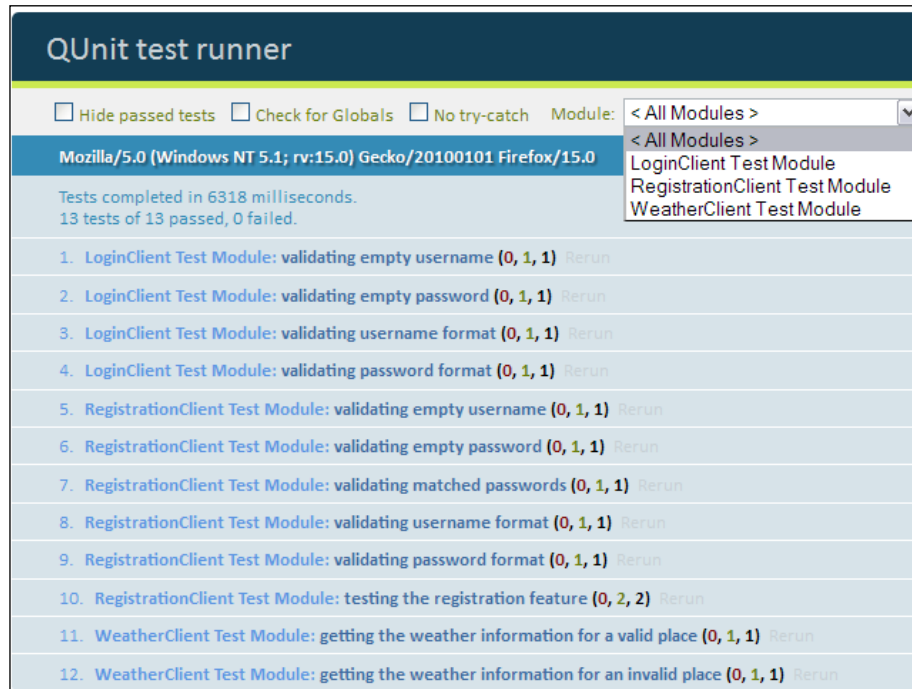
QUnit test runner

Hide passed tests Check for Globals No try-catch Module: < All Modules >

< All Modules >
LoginClient Test Module
RegistrationClient Test Module
WeatherClient Test Module

Mozilla/5.0 (Windows NT 5.1; rv:15.0) Gecko/20100101 Firefox/15.0

Tests completed in 6318 milliseconds.
13 tests of 13 passed, 0 failed.

1. LoginClient Test Module: validating empty username (0, 1, 1) Rerun

2. LoginClient Test Module: validating empty password (0, 1, 1) Rerun

3. LoginClient Test Module: validating username format (0, 1, 1) Rerun

4. LoginClient Test Module: validating password format (0, 1, 1) Rerun

5. RegistrationClient Test Module: validating empty username (0, 1, 1) Rerun

6. RegistrationClient Test Module: validating empty password (0, 1, 1) Rerun

7. RegistrationClient Test Module: validating matched passwords (0, 1, 1) Rerun

8. RegistrationClient Test Module: validating username format (0, 1, 1) Rerun

9. RegistrationClient Test Module: validating password format (0, 1, 1) Rerun

10. RegistrationClient Test Module: testing the registration feature (0, 2, 2) Rerun

11. WeatherClient Test Module: getting the weather information for a valid place (0, 1, 1) Rerun

12. WeatherClient Test Module: getting the weather information for an invalid place (0, 1, 1) Rerun